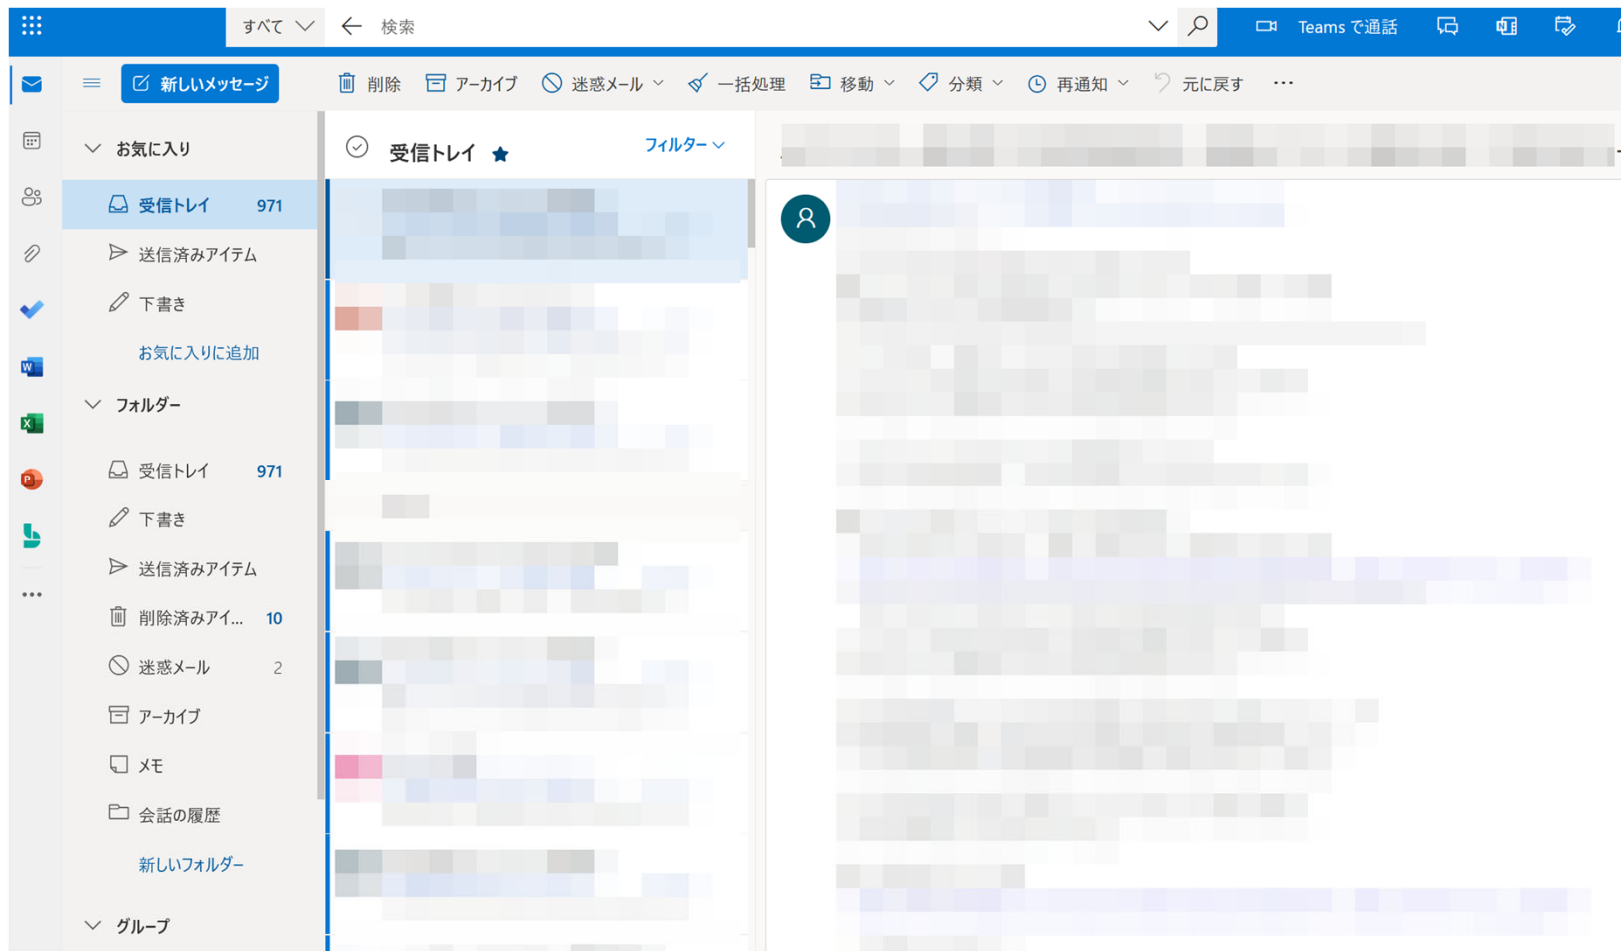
すべて 検索

Teams で通話

新しいメッセージ 削除 アーカイブ 迷惑メール 一括処理 移動 分類 再通知 元に戻す ···

お気に入り

受信トレイ 971

送信済みアイテム

下書き

お気に入りに追加

フォルダー

受信トレイ 971

下書き

送信済みアイテム

削除済みアイ... 10

迷惑メール 2

アーカイブ

メモ

会話の履歴

新しいフォルダー

グループ

受信トレイ

フィルター